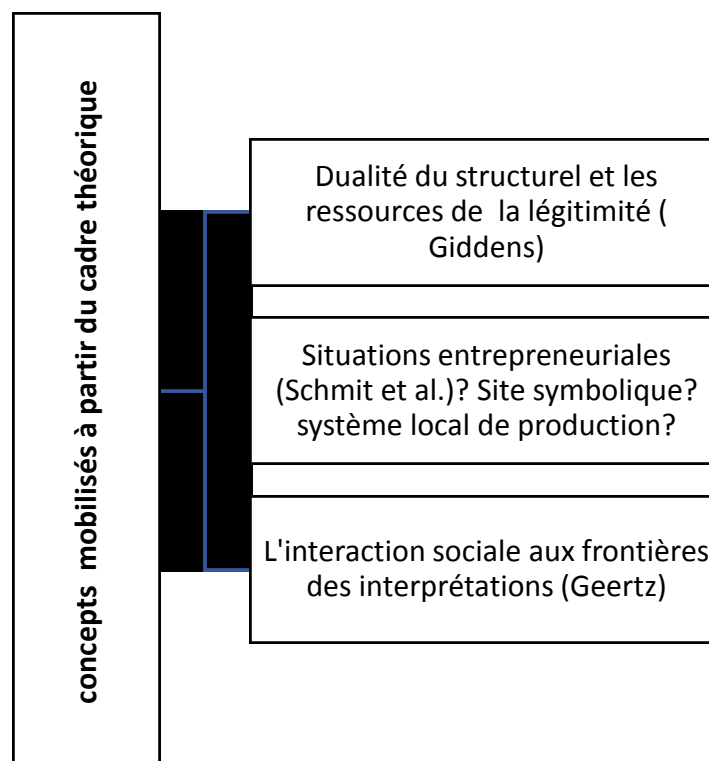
concepts mobilisés à partir du cadre théorique

Dualité du structurel et les ressources de la légitimité ( Giddens)

Situations entrepreneuriales (Schmit et al.)? Site symbolique? système local de production?

L'interaction sociale aux frontières des interprétations (Geertz)